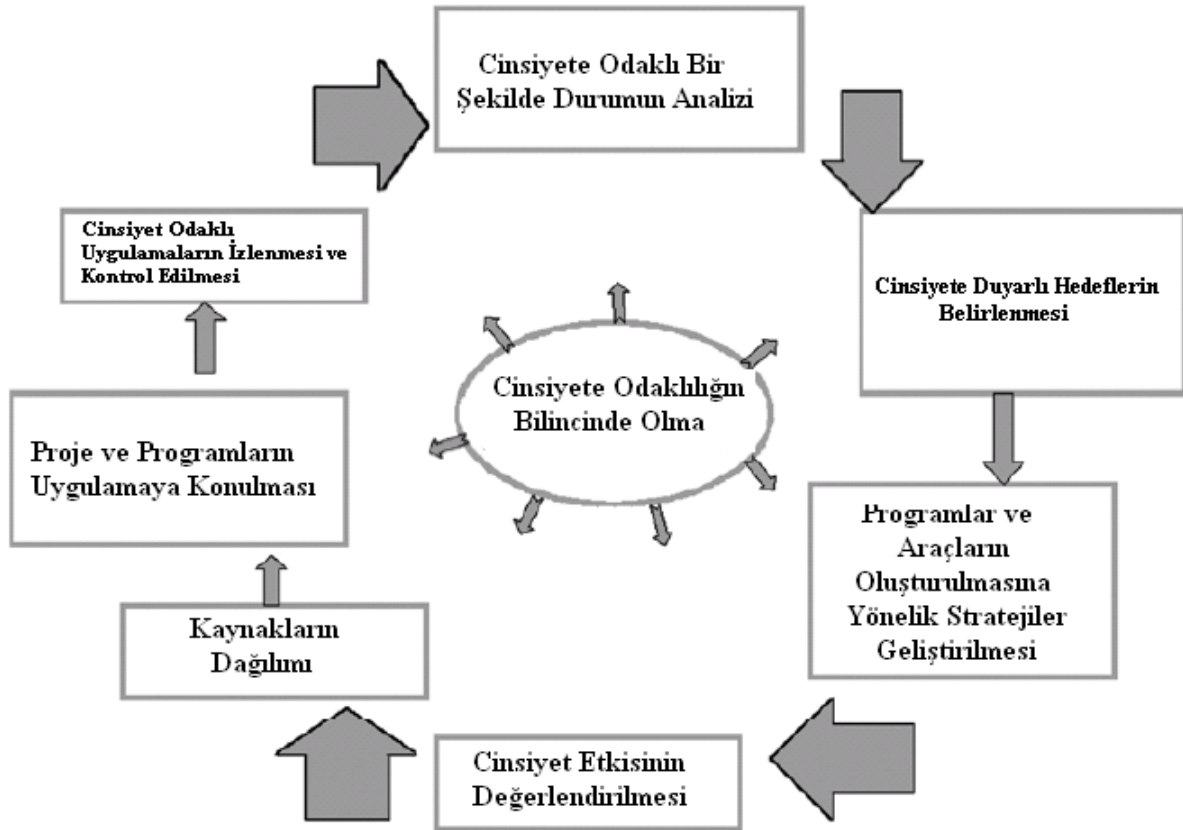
Cinsiyete Odaklı Bir Şekilde Durumun Analizi

Cinsiyete Duyarlı Hedeflerin Belirlenmesi

Programlar ve Araçların Oluşturulmasına Yönelik Stratejiler Geliştirilmesi

Cinsiyet Etkisinin Değerlendirilmesi

Kaynakların Dağılımı

Proje ve Programların Uygulamaya Konulması

Cinsiyet Odaklı Uygulamaların İzlenmesi ve Kontrol Edilmesi

Cinsiyete Odaklılığın Bilincinde Olma